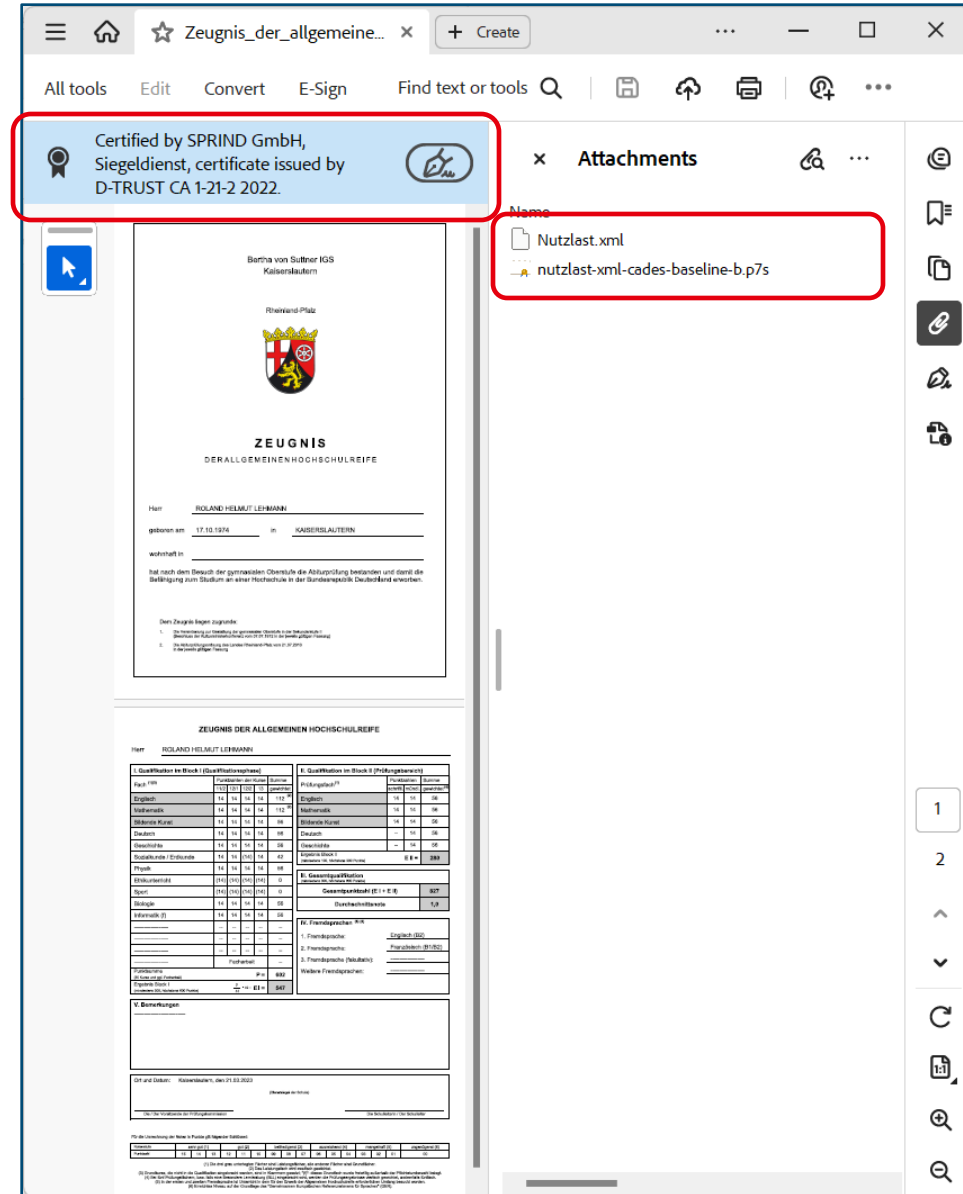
Zeugnis_der_allgemeine... × + Create ··· — □ ×

All tools Edit Convert E-Sign Find text or tools

Certified by SPRIND GmbH, Siegeldienst, certificate issued by D-TRUST CA 1-21-2 2022.

× Attachments ···

Name

Nutzlast.xml

nutzlast-xml-cades-baseline-b.p7s

Bertha von Suttner IGS
Kaiserslautern

Rheinland-Pfalz

ZEUGNIS

DER ALLGEMEINEN HOCHSCHULREIFE

Herr ROLAND HELMUT LEHMANN

geboren am 17.10.1974 in KAISERSLAUTERN

wohnhaft in

hat nach dem Besuch der gymnasialen Oberstufe die Abiturprüfung bestanden und damit die Befähigung zum Studium an einer Hochschule in der Bundesrepublik Deutschland erworben.

Dem Zeugnis liegen zugrunde:

1. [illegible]

2. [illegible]

ZEUGNIS DER ALLGEMEINEN HOCHSCHULREIFE

Herr ROLAND HELMUT LEHMANN

I. Qualifikation im Block I (Qualifikationsphase)

| Fach | 11/2 | 12/1 | 12/2 | 13 | Summe |
|---|---|---|---|---|---|
| Englisch | 14 | 14 | 14 | 14 | 112 |
| Mathematik | 14 | 14 | 14 | 14 | 112 |
| Bildende Kunst | 14 | 14 | 14 | 14 | 56 |
| Deutsch | 14 | 14 | 14 | 14 | 56 |
| Geschichte | 14 | 14 | 14 | 14 | 28 |
| Sozialkunde / Erdkunde | 14 | 14 | (14) | 14 | 42 |
| Physik | 14 | 14 | 14 | 14 | 56 |
| Ethikunterricht | (14) | (14) | (14) | (14) | 0 |
| Sport | (14) | (14) | (14) | (14) | 0 |
| Biologie | 14 | 14 | 14 | 14 | 28 |
| Informatik (f) | 14 | 14 | 14 | 14 | 28 |

Ergebnis Block I EI = 547

II. Qualifikation im Block II (Prüfungsbereich)

| Prüfungsfach | schriftl. | mündl. | Summe |
|---|---|---|---|
| Englisch | 14 | 14 | 56 |
| Mathematik | 14 | 14 | 56 |
| Bildende Kunst | 14 | 14 | 56 |
| Deutsch | – | 14 | 56 |
| Geschichte | – | 14 | 56 |

Ergebnis Block II E II = 280

III. Gesamtqualifikation

Gesamtpunktzahl (E I + E II) 827

Durchschnittsnote 1,0

IV. Fremdsprachen

1. Fremdsprache: Englisch (B2)
2. Fremdsprache: Französisch (B1/B2)
3. Fremdsprache (fakultativ):
Weitere Fremdsprachen:

V. Bemerkungen

Ort und Datum: Kaiserslautern, den 21.03.2023

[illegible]

1
2